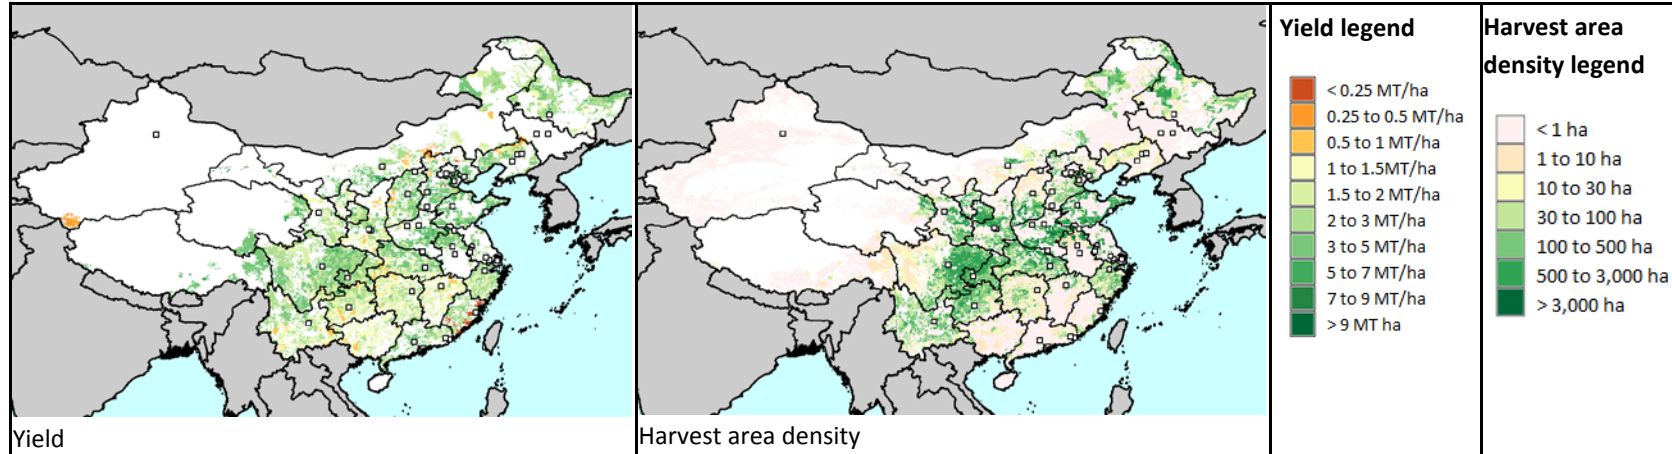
Yield

Harvest area density

Yield legend

< 0.25 MT/ha
0.25 to 0.5 MT/ha
0.5 to 1 MT/ha
1 to 1.5MT/ha
1.5 to 2 MT/ha
2 to 3 MT/ha
3 to 5 MT/ha
5 to 7 MT/ha
7 to 9 MT/ha
> 9 MT ha

Harvest area density legend

< 1 ha
1 to 10 ha
10 to 30 ha
30 to 100 ha
100 to 500 ha
500 to 3,000 ha
> 3,000 ha